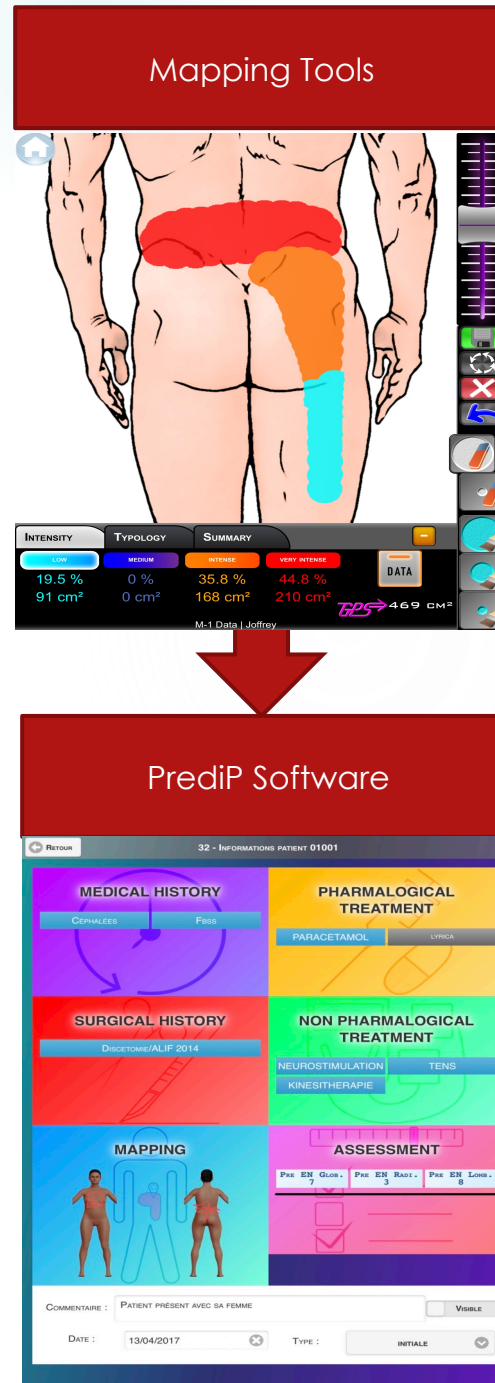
Mapping Tools

INTENSITY | TYPOLOGY | SUMMARY

| LOW | MEDIUM | INTENSE | VERY INTENSE |
|---|---|---|---|
| 19.5 % | 0 % | 35.8 % | 44.8 % |
| 91 cm² | 0 cm² | 168 cm² | 210 cm² |

DATA

GPS 469 CM²

M-1 Data | Joffrey

PrediP Software

RETOUR

32 - INFORMATIONS PATIENT 01001

MEDICAL HISTORY

CÉPHALÉES

FBSS

PHARMALOGICAL TREATMENT

PARACETAMOL

LYRICA

SURGICAL HISTORY

DISCETOMIE/ALIF 2014

NON PHARMALOGICAL TREATMENT

NEUROSTIMULATION

TENS

KINESITHERAPIE

MAPPING

ASSESSMENT

PRE EN GLOB. 7

PRE EN RADI. 3

PRE EN LOMB. 8

COMMENTAIRE : PATIENT PRÉSENT AVEC SA FEMME

VISIBLE

DATE : 13/04/2017

TYPE :

INITIALE